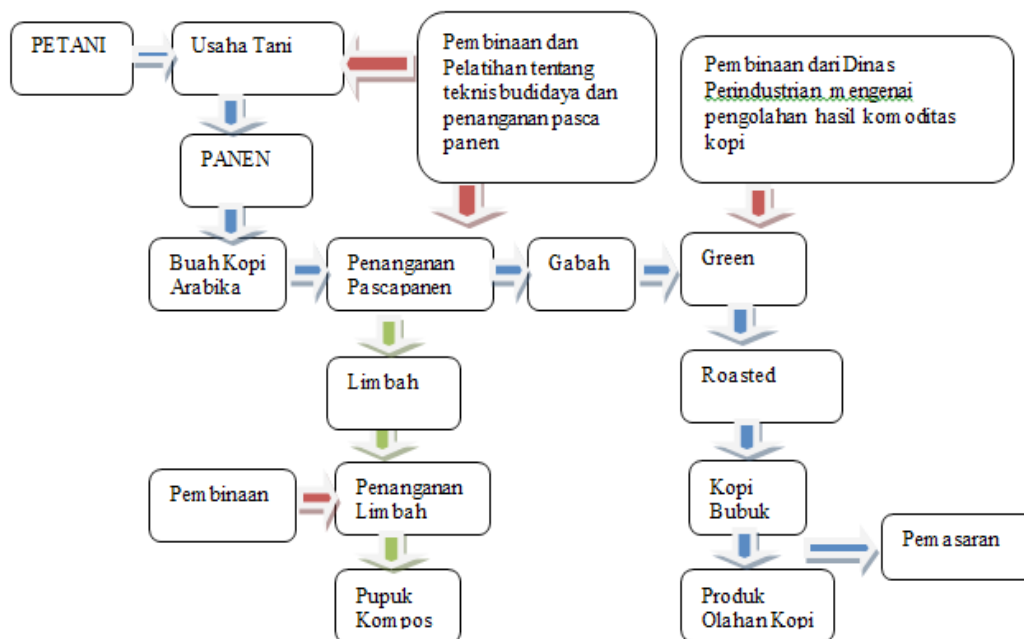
PETANI

Usaha Tani

Pembinaan dan Pelatihan tentang teknis budidaya dan penanganan pasca panen

Pembinaan dari Dinas Perindustrian mengenai pengolahan hasil komoditas kopi

PANEN

Buah Kopi Arabika

Penanganan Pascapanen

Gabah

Green

Roasted

Limbah

Pembinaan

Penanganan Limbah

Kopi Bubuk

Pemasaran

Pupuk Kompos

Produk Olahan Kopi